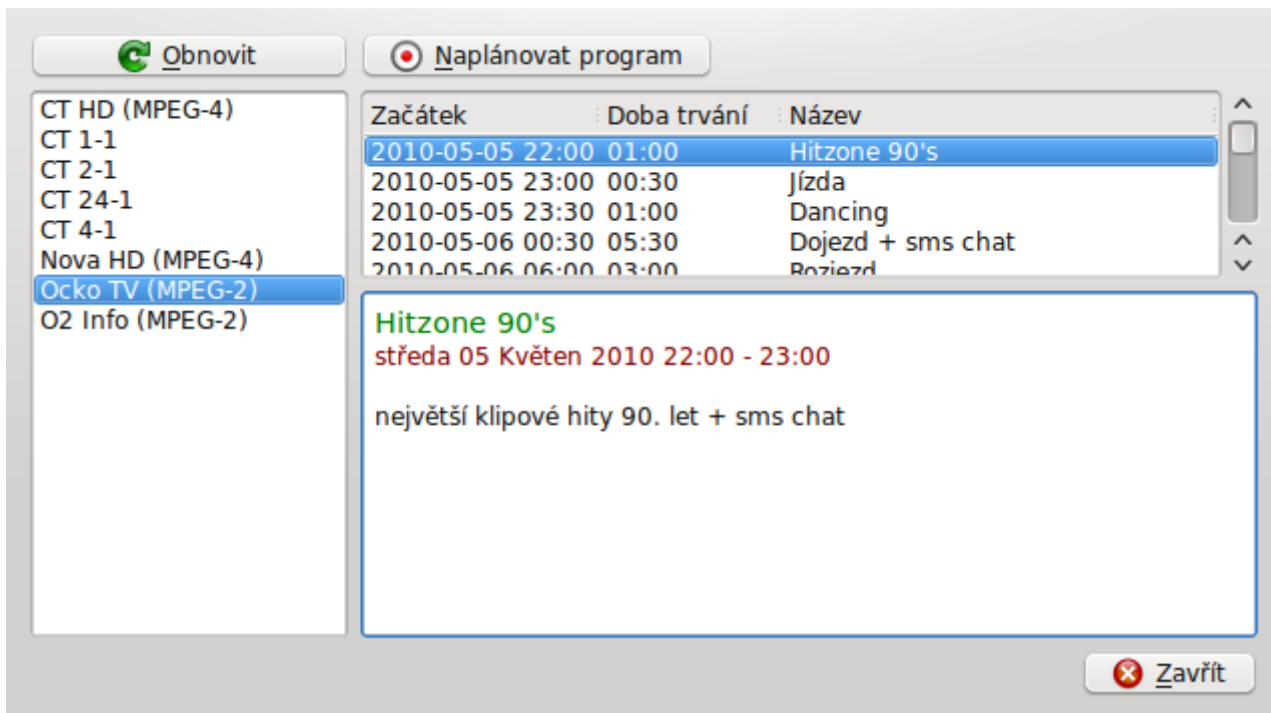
Obnovit

Naplánovat program

CT HD (MPEG-4)
CT 1-1
CT 2-1
CT 24-1
CT 4-1
Nova HD (MPEG-4)
Ocko TV (MPEG-2)
O2 Info (MPEG-2)

| Začátek | Doba trvání | Název |
|---|---|---|
| 2010-05-05 22:00 | 01:00 | Hitzone 90's |
| 2010-05-05 23:00 | 00:30 | Jízda |
| 2010-05-05 23:30 | 01:00 | Dancing |
| 2010-05-06 00:30 | 05:30 | Dojezd + sms chat |
| 2010-05-06 06:00 | 03:00 | Rozjezd |

Hitzone 90's
středa 05 Květen 2010 22:00 - 23:00

největší klipové hity 90. let + sms chat

Zavřít